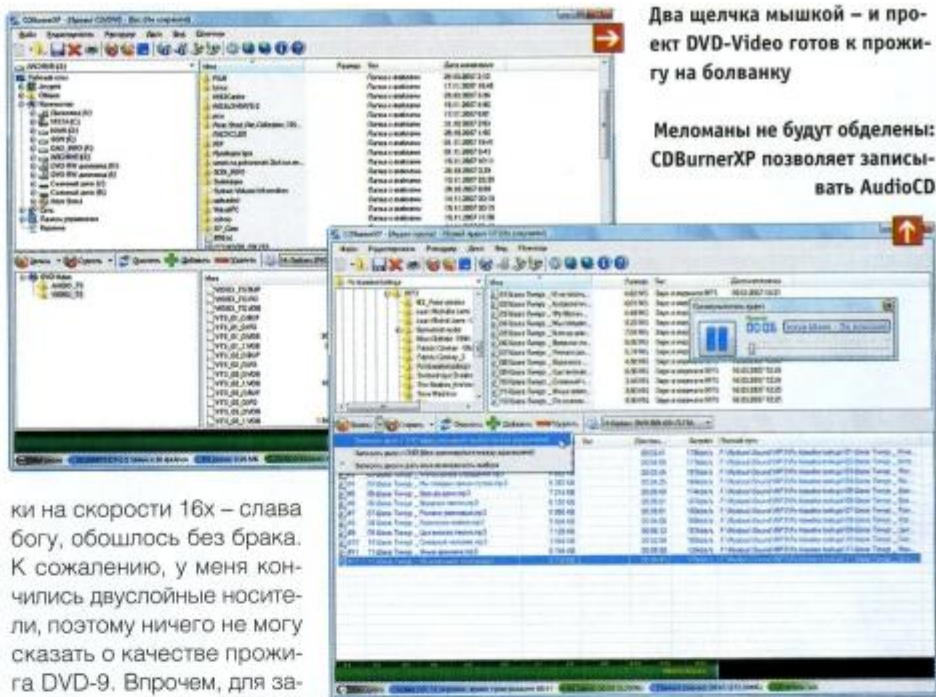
Два щелчка мышкой – и проект DVD-Video готов к прожигу на болванку

Меломаны не будут обделены: CDBurnerXP позволяет записывать AudioCD

ки на скорости 16x – слава богу, обошлось без брака. К сожалению, у меня кончились двуслойные носители, поэтому ничего не могу сказать о качестве прожига DVD-9. Впрочем, для за-